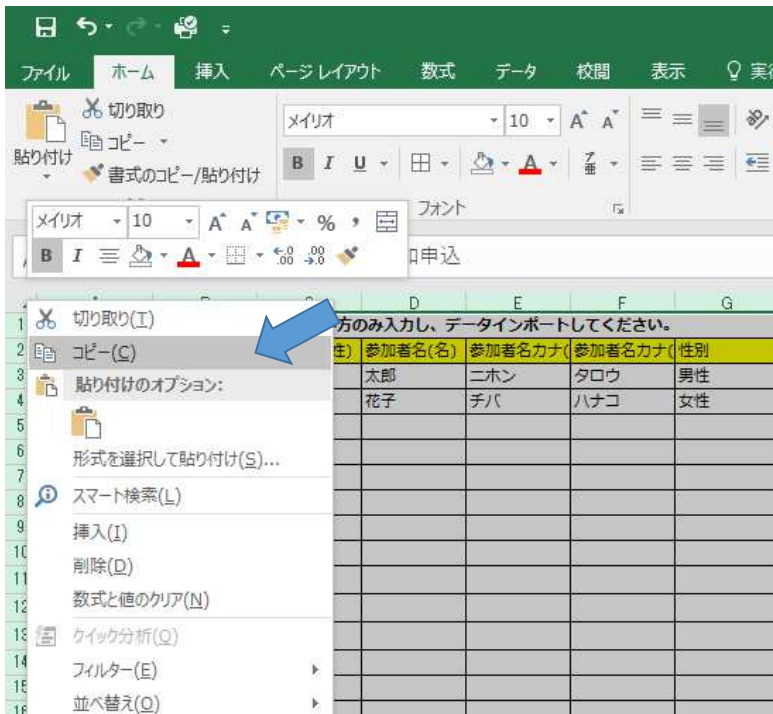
ファイル ホーム 挿入 ページレイアウト 数式 データ 校閲 表示 実行

切り取り
コピー
貼り付け
書式のコピー/貼り付け

メイリオ 10 A A
B I U
フォント

メイリオ 10 A A % ,
B I

加申込

D E F G

方のみ入力し、データインポートしてください。

| 性) | 参加者名(名) | 参加者名カナ( | 参加者名カナ( | 性別 |
|---|---|---|---|---|
| | 太郎 | ニホン | タロウ | 男性 |
| | 花子 | チバ | ハナコ | 女性 |

切り取り(T)
コピー(C)
貼り付けのオプション:
形式を選択して貼り付け(S)...
スマート検索(L)
挿入(I)
削除(D)
数式と値のクリア(N)
クイック分析(Q)
フィルター(E)
並べ替え(O)